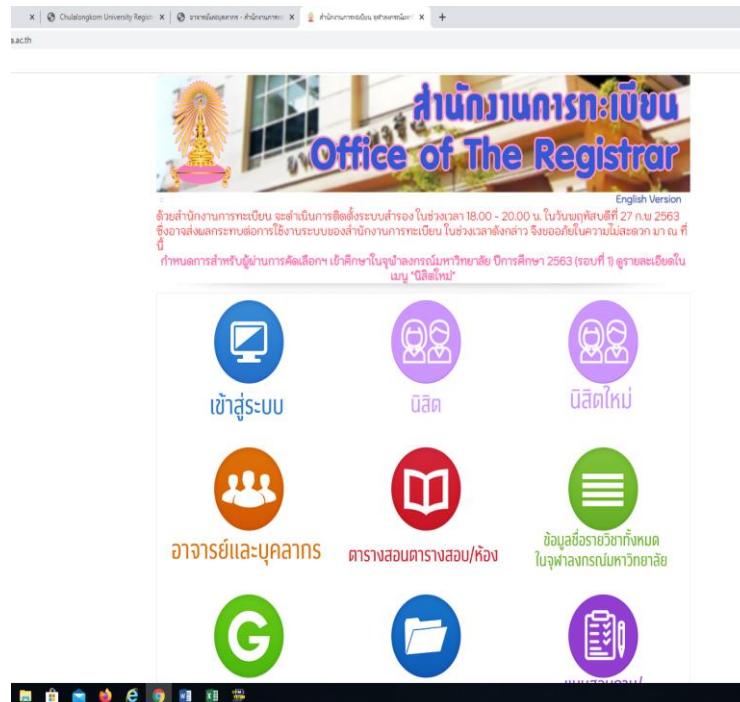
Chulalongkorn University Regist | อาจารย์และบุคลากร - สำนักงานการท | สำนักงานการทะเบียน จุฬาลงกรณ์มหา

s.ac.th

สำนักงานการทะเบียน
Office of The Registrar

English Version

ด้วยสำนักงานการทะเบียน จะดำเนินการติดตั้งระบบสำรอง ในช่วงเวลา 18.00 - 20.00 น. ในวันพฤหัสบดีที่ 27 ก.พ. 2563 ซึ่งอาจส่งผลกระทบต่อการใช้งานระบบของสำนักงานการทะเบียน ในช่วงเวลาดังกล่าว จึงขออภัยในความไม่สะดวก มา ณ ที่นี้

กำหนดการสำหรับผู้ผ่านการคัดเลือกฯ เข้าศึกษาในจุฬาลงกรณ์มหาวิทยาลัย ปีการศึกษา 2563 (รอบที่ 1) ดูรายละเอียดในเมนู "นิสิตใหม่"

เข้าสู่ระบบ

นิสิต

นิสิตใหม่

อาจารย์และบุคลากร

ตารางสอนตารางสอบ/ห้อง

ข้อมูลชื่อรายวิชาทั้งหมด ในจุฬาลงกรณ์มหาวิทยาลัย

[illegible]